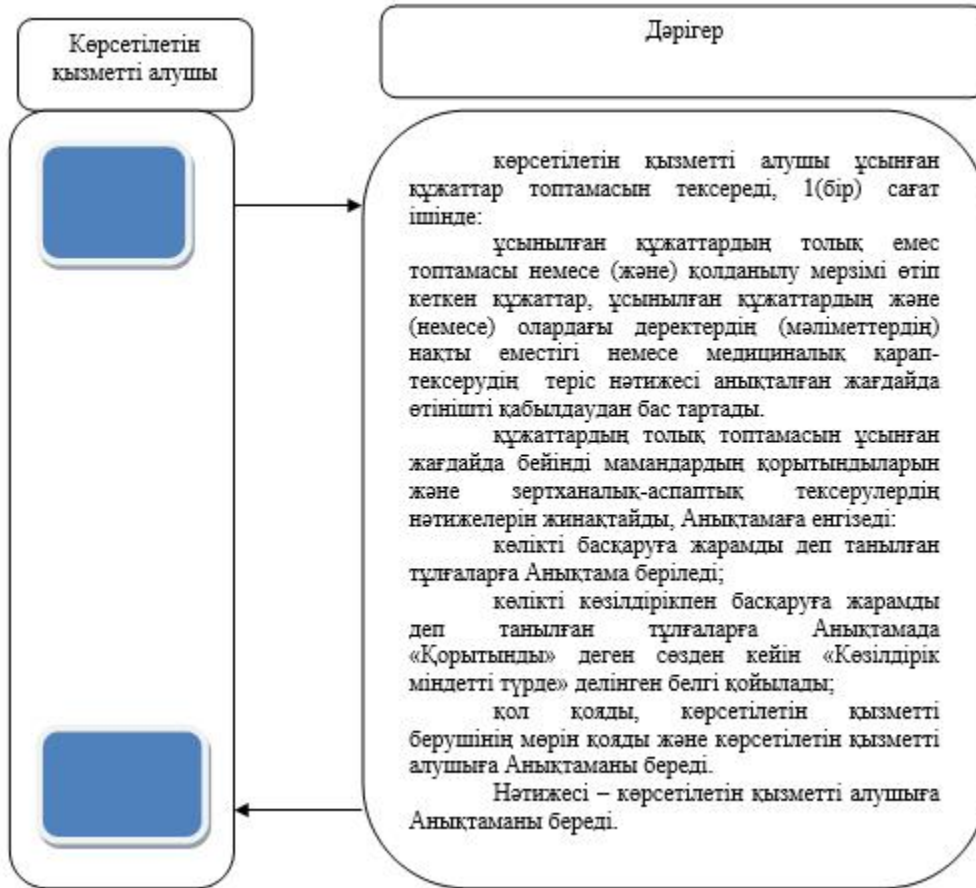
Көрсетілетін қызметті алушы

Дәрігер

көрсетілетін қызметті алушы ұсынған құжаттар топтамасын тексереді, 1(бір) сағат ішінде:

ұсынылған құжаттардың толық емес топтамасы немесе (және) қолданылу мерзімі өтіп кеткен құжаттар, ұсынылған құжаттардың және (немесе) олардағы деректердің (мәліметтердің) нақты еместігі немесе медициналық қарап-тексерудің теріс нәтижесі анықталған жағдайда өтінішті қабылдаудан бас тартады.

құжаттардың толық топтамасын ұсынған жағдайда бейінді мамандардың қорытындыларын және зертханалық-аспаптық тексерулердің нәтижелерін жинақтайды, Анықтамаға енгізеді:

көлікті басқаруға жарамды деп танылған тұлғаларға Анықтама беріледі;

көлікті көзілдірікпен басқаруға жарамды деп танылған тұлғаларға Анықтамада «Қорытынды» деген сөзден кейін «Көзілдірік міндетті түрде» делінген белгі қойылады;

қол қояды, көрсетілетін қызметті берушінің мөрін қояды және көрсетілетін қызметті алушыға Анықтаманы береді.

Нәтижесі – көрсетілетін қызметті алушыға Анықтаманы береді.